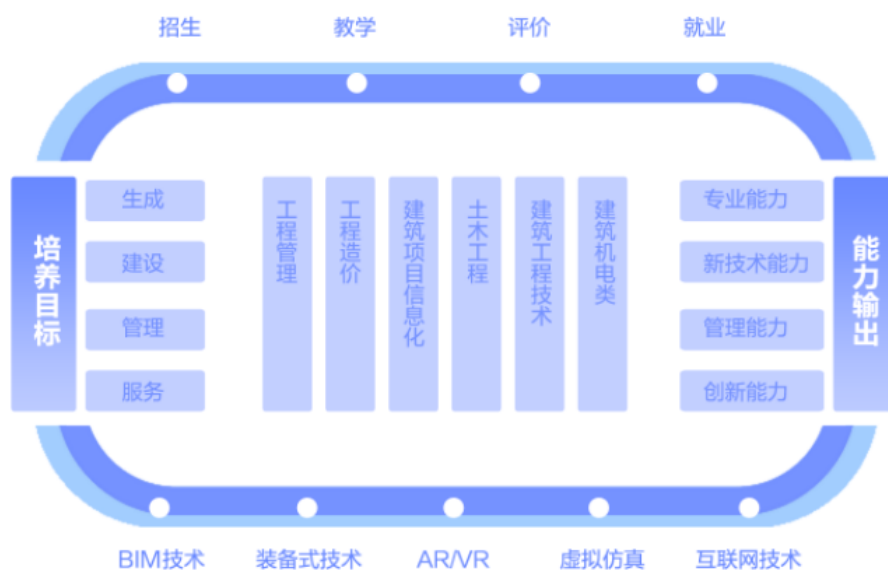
招生 教学 评价 就业

培养目标

生成
建设
管理
服务

工程管理
工程造价
建筑项目信息化
土木工程
建筑工程技术
建筑机电类

专业能力
新技术能力
管理能力
创新能力

能力输出

BIM技术 装备式技术 AR/VR 虚拟仿真 互联网技术